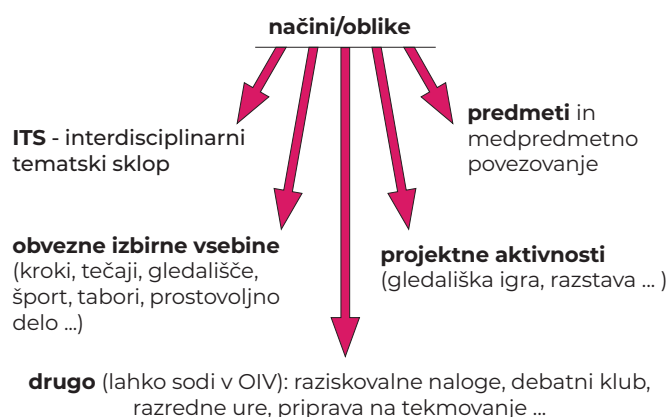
**načini/oblike**

**ITS** - interdisciplinarni tematski sklop

**predmeti** in medpredmetno povezovanje

**obvezne izbirne vsebine** (kroki, tečaji, gledališče, šport, tabori, prostovoljno delo …)

**projektne aktivnosti** (gledališka igra, razstava … )

**drugo** (lahko sodi v OIV): raziskovalne naloge, debatni klub, razredne ure, priprava na tekmovanje …